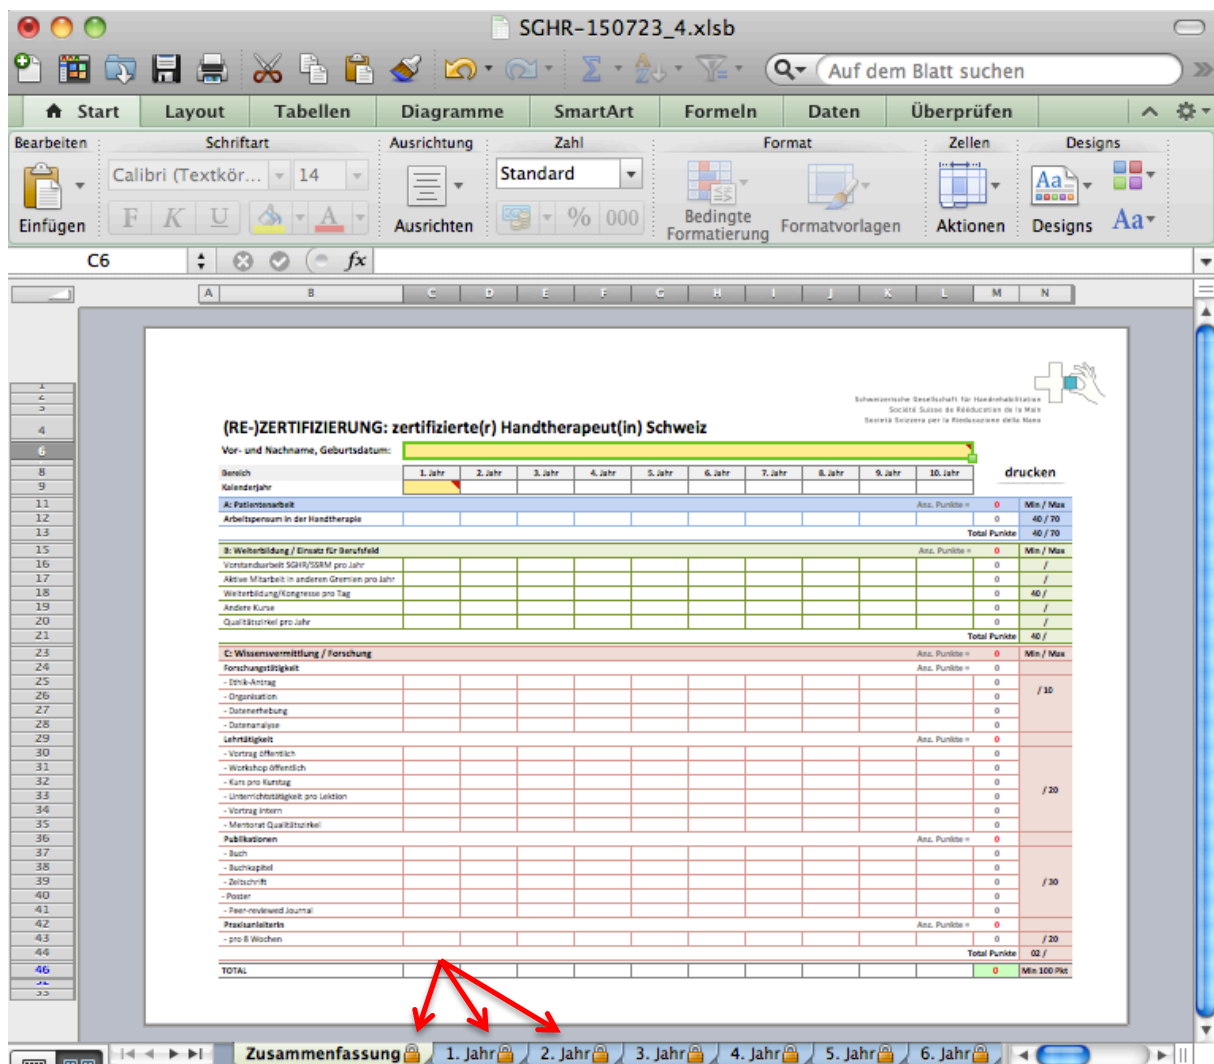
SGHR-150723_4.xlsb

Auf dem Blatt suchen

Start | Layout | Tabellen | Diagramme | SmartArt | Formeln | Daten | Überprüfen

Bearbeiten | Schriftart | Ausrichtung | Zahl | Format | Zellen | Designs

Einfügen | Calibri (Textkör... | 14 | F | K | U | Ausrichten | Standard | % | 000 | Bedingte Formatierung | Formatvorlagen | Aktionen | Designs | Aa

C6 | fx

A | B | C | D | E | F | G | H | I | J | K | L | M | N

Schweizerische Gesellschaft für Handrehabilitation
Société Suisse de Rééducation de la Main
Società Svizzera per la Riabilitazione della Mano

(RE-)ZERTIFIZIERUNG: zertifizierte(r) Handtherapeut(in) Schweiz

Vor- und Nachname, Geburtsdatum:

| Bereich | 1. Jahr | 2. Jahr | 3. Jahr | 4. Jahr | 5. Jahr | 6. Jahr | 7. Jahr | 8. Jahr | 9. Jahr | 10. Jahr | | |
|---|---|---|---|---|---|---|---|---|---|---|---|---|
| Kalenderjahr | | | | | | | | | | | | |
| A: Patientenarbeit | | | | | | | | | | Anz. Punkte = | 0 | Min / Max |
| Arbeitspensum in der Handtherapie | | | | | | | | | | | 0 | 40 / 70 |
| | | | | | | | | | | Total Punkte | | 40 / 70 |
| B: Weiterbildung / Einsatz für Berufsfeld | | | | | | | | | | Anz. Punkte = | 0 | Min / Max |
| Vorstandsarbeit SGHR/SSRM pro Jahr | | | | | | | | | | | 0 | / |
| Aktive Mitarbeit in anderen Gremien pro Jahr | | | | | | | | | | | 0 | / |
| Weiterbildung/Kongresse pro Tag | | | | | | | | | | | 0 | 40 / |
| Andere Kurse | | | | | | | | | | | 0 | / |
| Qualitätszirkel pro Jahr | | | | | | | | | | | 0 | / |
| | | | | | | | | | | Total Punkte | | 40 / |
| C: Wissensvermittlung / Forschung | | | | | | | | | | Anz. Punkte = | 0 | Min / Max |
| Forschungstätigkeit | | | | | | | | | | Anz. Punkte = | 0 | |
| - Ethik-Antrag | | | | | | | | | | | 0 | / 10 |
| - Organisation | | | | | | | | | | | 0 | |
| - Datenerhebung | | | | | | | | | | | 0 | |
| - Datenanalyse | | | | | | | | | | | 0 | |
| Lehrtätigkeit | | | | | | | | | | Anz. Punkte = | 0 | |
| - Vortrag öffentlich | | | | | | | | | | | 0 | / 20 |
| - Workshop öffentlich | | | | | | | | | | | 0 | |
| - Kurs pro Kurstag | | | | | | | | | | | 0 | |
| - Unterrichtstätigkeit pro Lektion | | | | | | | | | | | 0 | |
| - Vortrag intern | | | | | | | | | | | 0 | |
| - Mentorat Qualitätszirkel | | | | | | | | | | | 0 | |
| Publikationen | | | | | | | | | | Anz. Punkte = | 0 | |
| - Buch | | | | | | | | | | | 0 | / 30 |
| - Buchkapitel | | | | | | | | | | | 0 | |
| - Zeitschrift | | | | | | | | | | | 0 | |
| - Poster | | | | | | | | | | | 0 | |
| - Peer-reviewed Journal | | | | | | | | | | | 0 | |
| Praxisanleiterin | | | | | | | | | | Anz. Punkte = | 0 | |
| - pro 8 Wochen | | | | | | | | | | | 0 | / 20 |
| | | | | | | | | | | Total Punkte | | 02 / |
| TOTAL | | | | | | | | | | | 0 | Min 100 Pkt |

drucken

Zusammenfassung | 1. Jahr | 2. Jahr | 3. Jahr | 4. Jahr | 5. Jahr | 6. Jahr